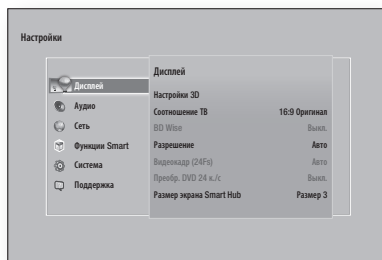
Настройки

Дисплей
Аудио
Сеть
Функции Smart
Система
Поддержка

Дисплей

| | |
|---|---|
| Настройки 3D | |
| Соотношение ТВ | 16:9 Оригинал |
| BD Wise | Выкл. |
| Разрешение | Авто |
| Видеокадр (24Fs) | Авто |
| Преобр. DVD 24 к./с | Выкл. |
| Размер экрана Smart Hub | Размер 3 |